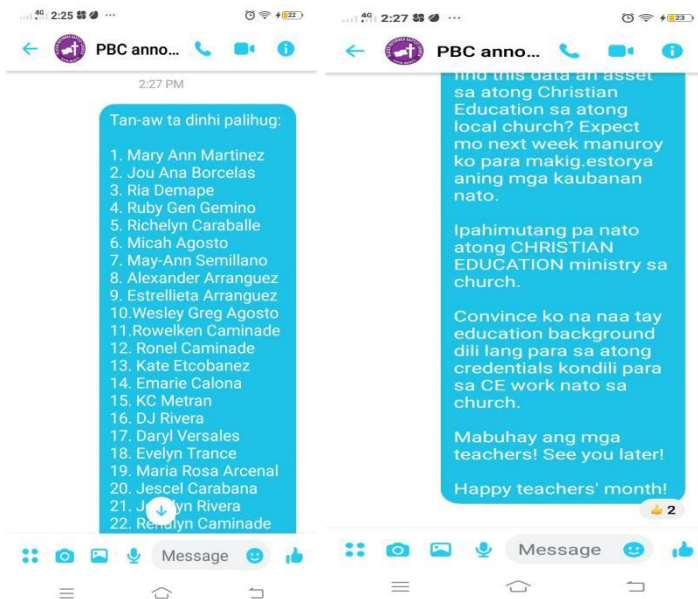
4G 2:25 ··· 22

PBC anno...

2:27 PM

Tan-aw ta dinhi palihug:

1. Mary Ann Martinez
2. Jou Ana Borcelas
3. Ria Demape
4. Ruby Gen Gemino
5. Richelyn Caraballe
6. Micah Agosto
7. May-Ann Semillano
8. Alexander Arranguez
9. Estrellieta Arranguez
10.Wesley Greg Agosto
11.Rowelken Caminade
12. Ronel Caminade
13. Kate Etcobanez
14. Emarie Calona
15. KC Metran
16. DJ Rivera
17. Daryl Versales
18. Evelyn Trance
19. Maria Rosa Arcenal
20. Jescel Carabana
21. J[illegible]lyn Rivera
22. Renalyn Caminade

Message

4G 2:27 ··· 23

PBC anno...

find this data an asset sa atong Christian Education sa atong local church? Expect mo next week manuroy ko para makig.estorya aning mga kaubanan nato.

Ipahimutang pa nato atong CHRISTIAN EDUCATION ministry sa church.

Convince ko na naa tay education background dili lang para sa atong credentials kondili para sa CE work nato sa church.

Mabuhay ang mga teachers! See you later!

Happy teachers' month!

2

Message